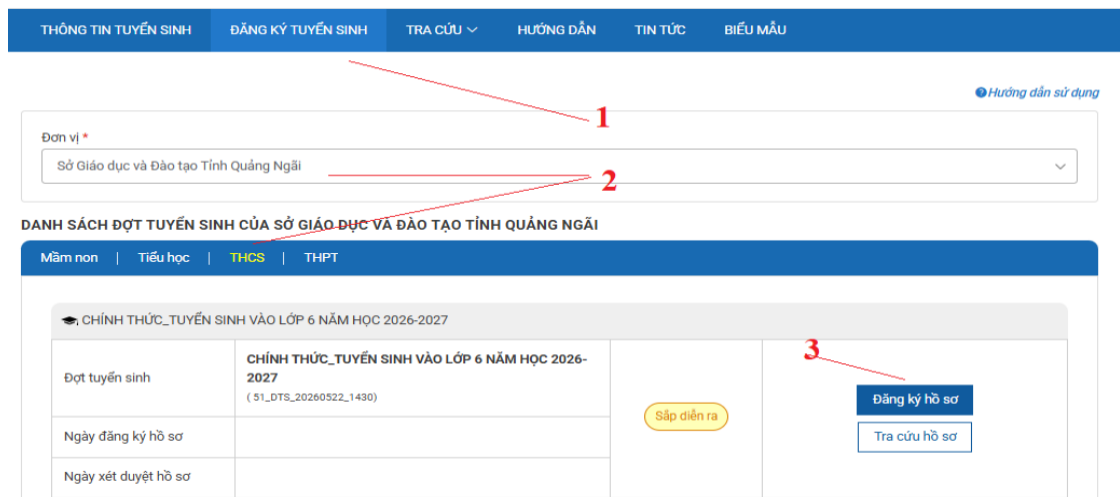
THÔNG TIN TUYỂN SINH ĐĂNG KÝ TUYỂN SINH TRA CỨU HƯỚNG DẪN TIN TỨC BIỂU MẪU

Hướng dẫn sử dụng

1

Đơn vị *

Sở Giáo dục và Đào tạo Tỉnh Quảng Ngãi

2

DANH SÁCH ĐỢT TUYỂN SINH CỦA SỞ GIÁO DỤC VÀ ĐÀO TẠO TỈNH QUẢNG NGÃI

Mầm non | Tiểu học | THCS | THPT

CHÍNH THỨC_TUYỂN SINH VÀO LỚP 6 NĂM HỌC 2026-2027

| Đợt tuyển sinh | CHÍNH THỨC_TUYỂN SINH VÀO LỚP 6 NĂM HỌC 2026-2027 ( 51_DTS_20260522_1430) | Sắp diễn ra | 3 Đăng ký hồ sơ Tra cứu hồ sơ |
|---|---|---|---|
| Ngày đăng ký hồ sơ | | | |
| Ngày xét duyệt hồ sơ | | | |